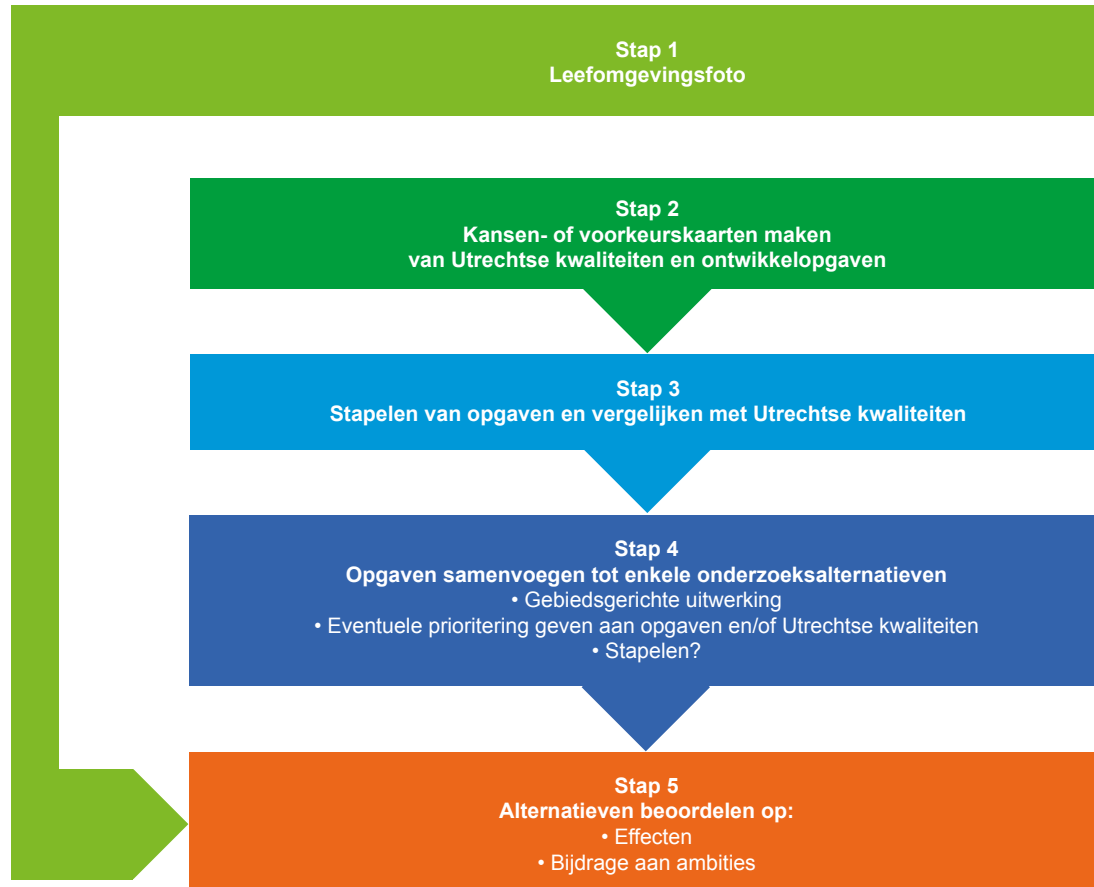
Stap 1
Leefomgevingsfoto

Stap 2
Kansen- of voorkeurskaarten maken
van Utrechtse kwaliteiten en ontwikkelopgaven

Stap 3
Stapelen van opgaven en vergelijken met Utrechtse kwaliteiten

Stap 4
Opgaven samenvoegen tot enkele onderzoeksalternatieven
• Gebiedsgerichte uitwerking
• Eventuele prioritering geven aan opgaven en/of Utrechtse kwaliteiten
• Stapelen?

Stap 5
Alternatieven beoordelen op:
• Effecten
• Bijdrage aan ambities